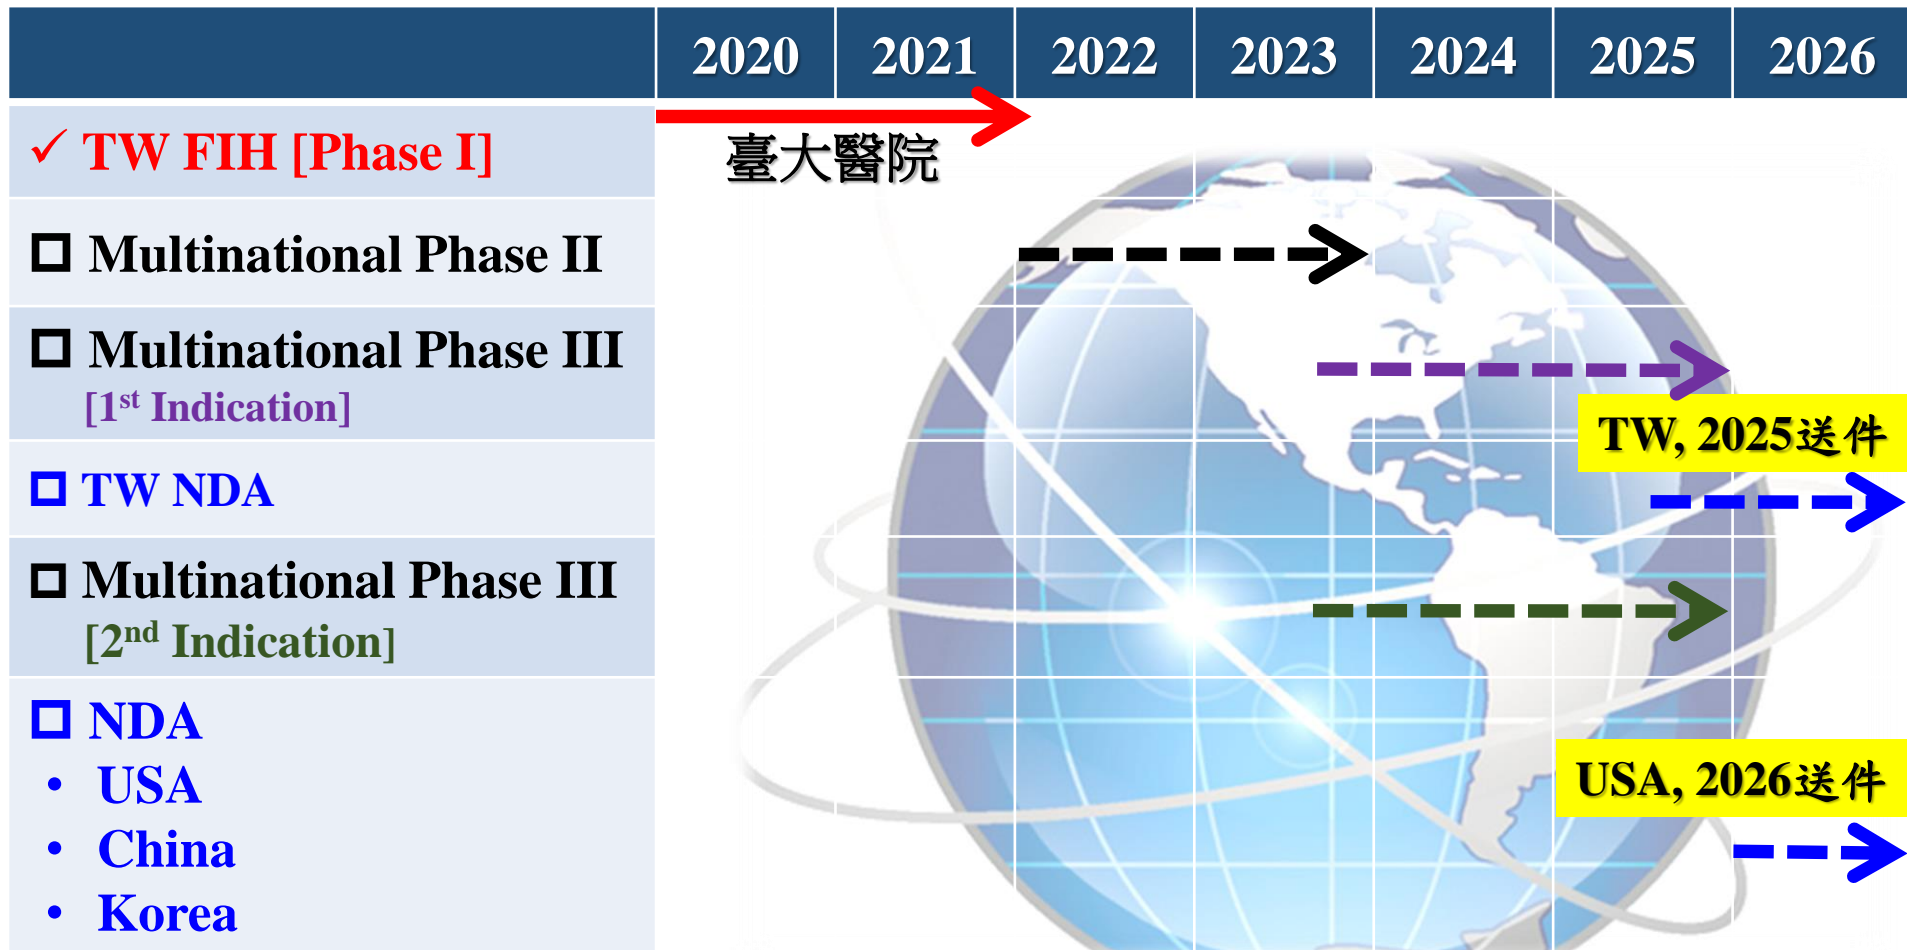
| | 2020 | 2021 | 2022 | 2023 | 2024 | 2025 | 2026 |
|---|---|---|---|---|---|---|---|
| ✓ TW FIH [Phase I] | 臺大醫院 | | | | | | |
| ☐ Multinational Phase II | | | | | | | |
| ☐ Multinational Phase III [1$^{st}$ Indication] | | | | | | | |
| ☐ TW NDA | | | | | | TW, 2025送件 | |
| ☐ Multinational Phase III [2$^{nd}$ Indication] | | | | | | | |
| ☐ NDA • USA • China • Korea | | | | | | USA, 2026送件 | |